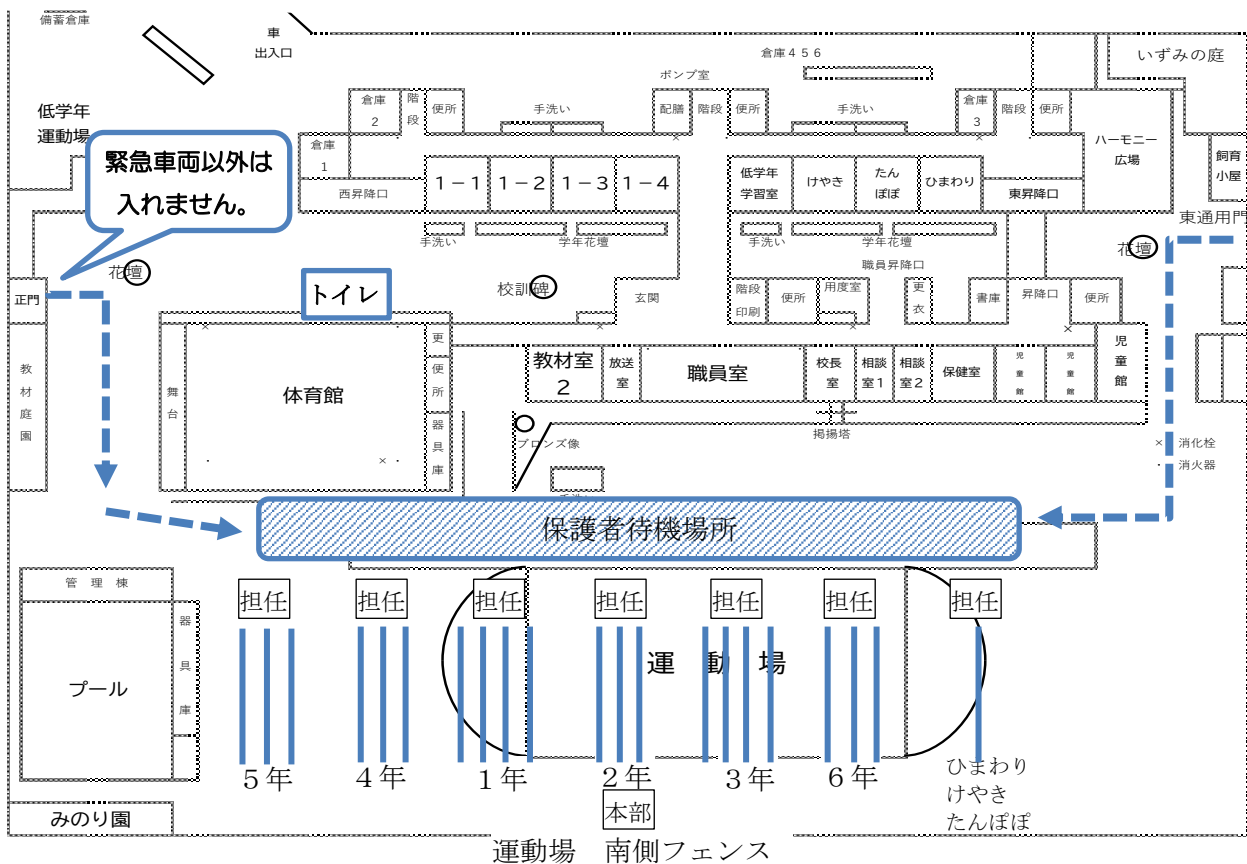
備蓄倉庫

車
出入口

倉庫４５６

いずみの庭

ポンプ室

低学年
運動場

倉庫
2

階
段

便所

手洗い

配膳

階段

便所

手洗い

倉庫
3

階段

便所

ハーモニー
広場

飼育
小屋

緊急車両以外は
入れません。

倉庫
1

西昇降口

１－１

１－２

１－３

１－４

低学年
学習室

けやき

たん
ぽぽ

ひまわり

東昇降口

東通用門

手洗い

学年花壇

手洗い

学年花壇

花壇

花壇

職員昇降口

正門

トイレ

校訓碑

玄関

階段
印刷

便所

用度室

更
衣

書庫

昇降口

便所

教
材
庭
園

舞
台

体育館

更
便
所
器
具
庫

教材室
２

放送
室

職員室

校長
室

相談
室1

相談
室2

保健室

児
童
館

児
童
館

児
童
館

掲揚塔

ブロンズ像

消化栓
消火器

保護者待機場所

管理棟

担任

担任

担任

担任

担任

担任

担任

器
具
庫

プール

運　動　場

５年

４年

１年

２年

３年

６年

ひまわり
けやき
たんぽぽ

本部

みのり園

運動場　南側フェンス